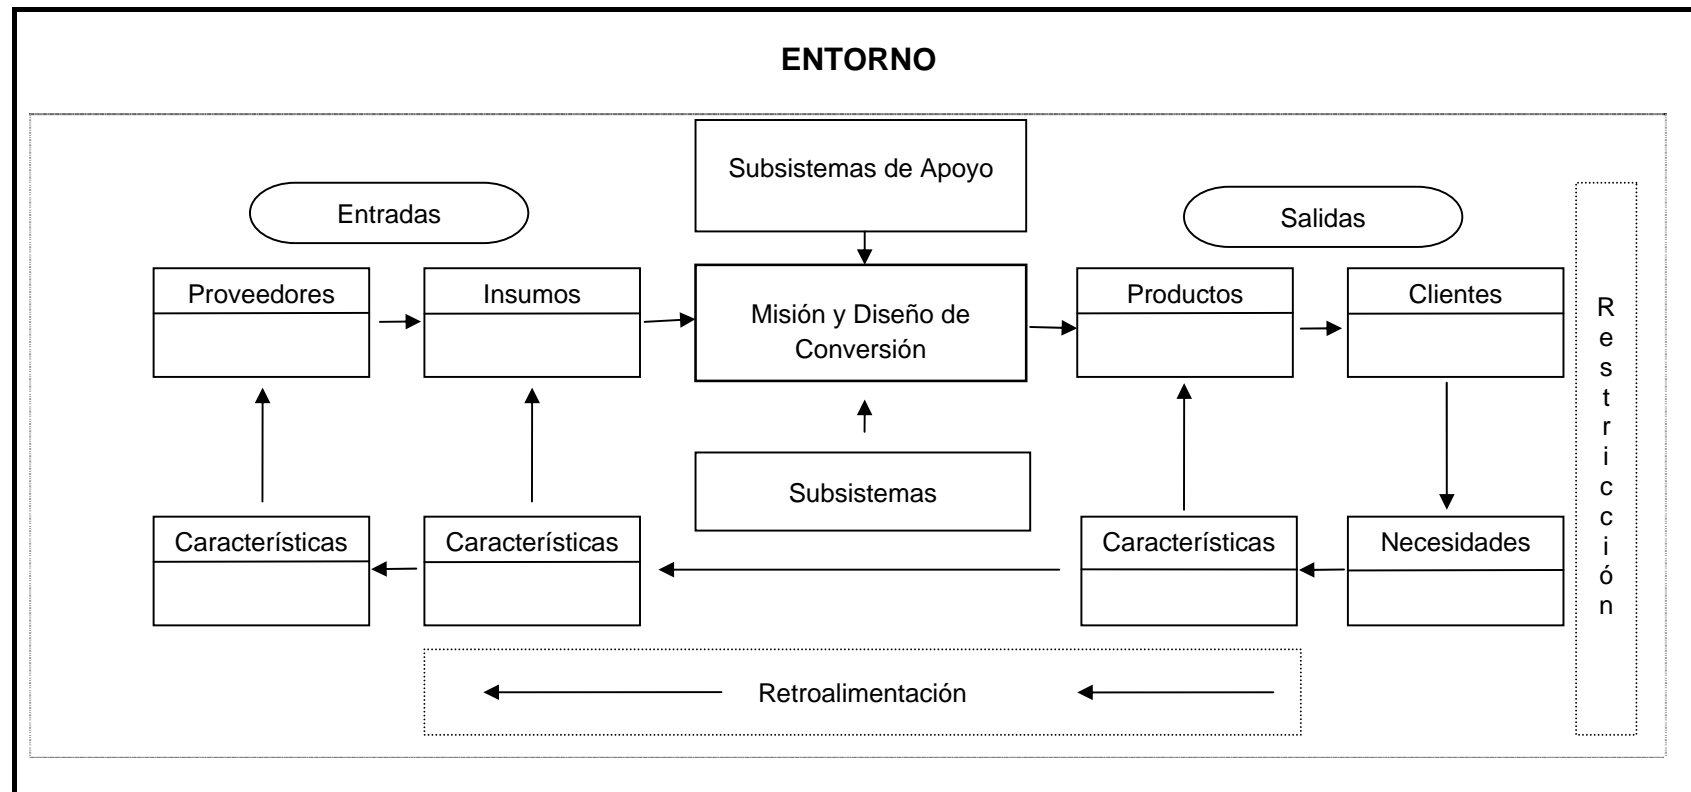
ENTORNO

Subsistemas de Apoyo

Entradas

Salidas

Proveedores

Insumos

Misión y Diseño de Conversión

Productos

Clientes

Restricción

Subsistemas

Características

Características

Características

Necesidades

Retroalimentación